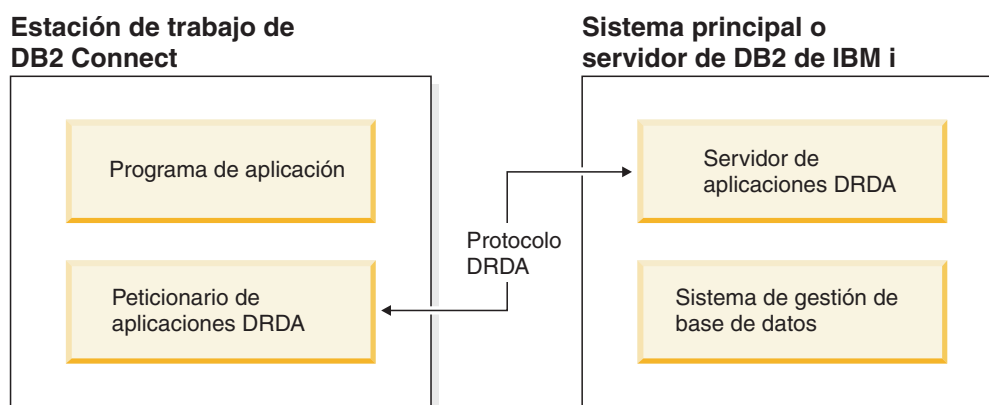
Estación de trabajo de DB2 Connect

Programa de aplicación

Peticionario de aplicaciones DRDA

Protocolo DRDA

Sistema principal o servidor de DB2 de IBM i

Servidor de aplicaciones DRDA

Sistema de gestión de base de datos